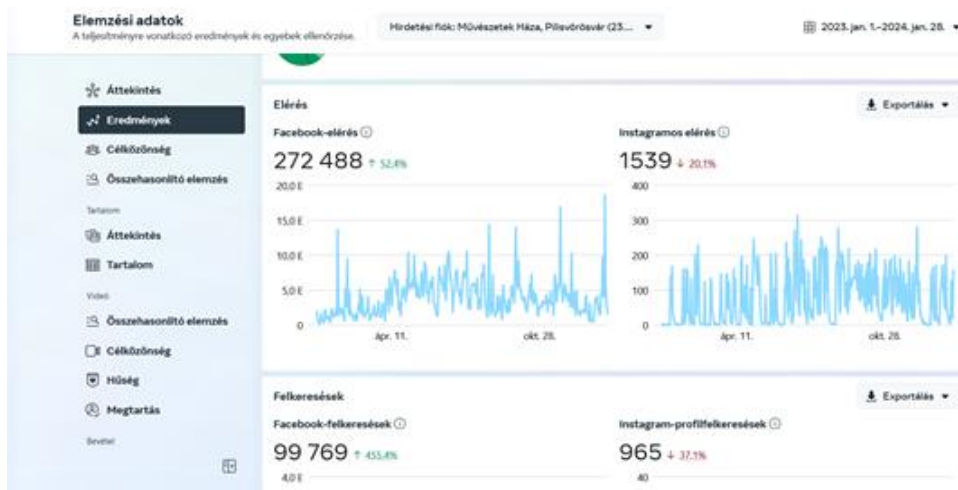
Elemzési adatok
A teljesítményre vonatkozó eredmények és egyebek ellenőrzése.

Hirdetési fiók: Művészetek Háza, Pilisvörösvár (23... ▾

2023. jan. 1.–2024. jan. 28. ▾

Áttekintés
Eredmények
Célközönség
Összehasonlító elemzés
Tartalom
Áttekintés
Tartalom
Videó
Összehasonlító elemzés
Célközönség
Hűség
Megtartás
Bevétel

Elérés
Exportálás ▾

Facebook-elérés
272 488 ↑ 52,4%
20,0 E
15,0 E
10,0 E
5,0 E
0
ápr. 11.
okt. 28.

Instagramos elérés
1539 ↓ 20,1%
400
300
200
100
0
ápr. 11.
okt. 28.

Felkeresések
Exportálás ▾

Facebook-felkeresések
99 769 ↑ 455,4%
4,0 E

Instagram-profilfelkeresések
965 ↓ 37,1%
40